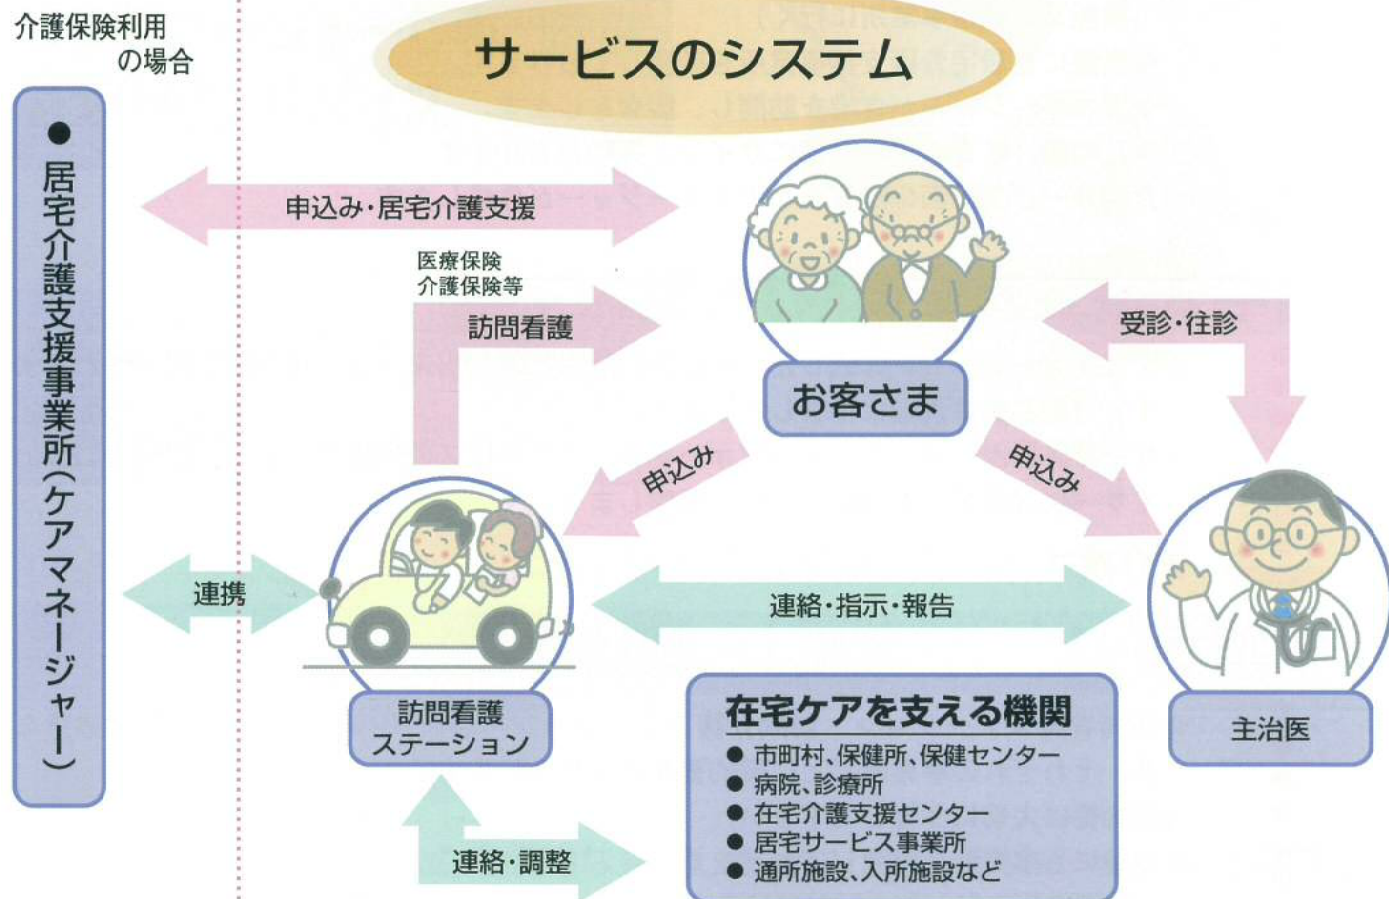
介護保険利用の場合

サービスのシステム

● 居宅介護支援事業所（ケアマネージャー）

申込み・居宅介護支援

医療保険
介護保険等

訪問看護

お客さま

受診・往診

申込み

申込み

連携

連絡・指示・報告

訪問看護ステーション

主治医

在宅ケアを支える機関
● 市町村、保健所、保健センター
● 病院、診療所
● 在宅介護支援センター
● 居宅サービス事業所
● 通所施設、入所施設など

連絡・調整